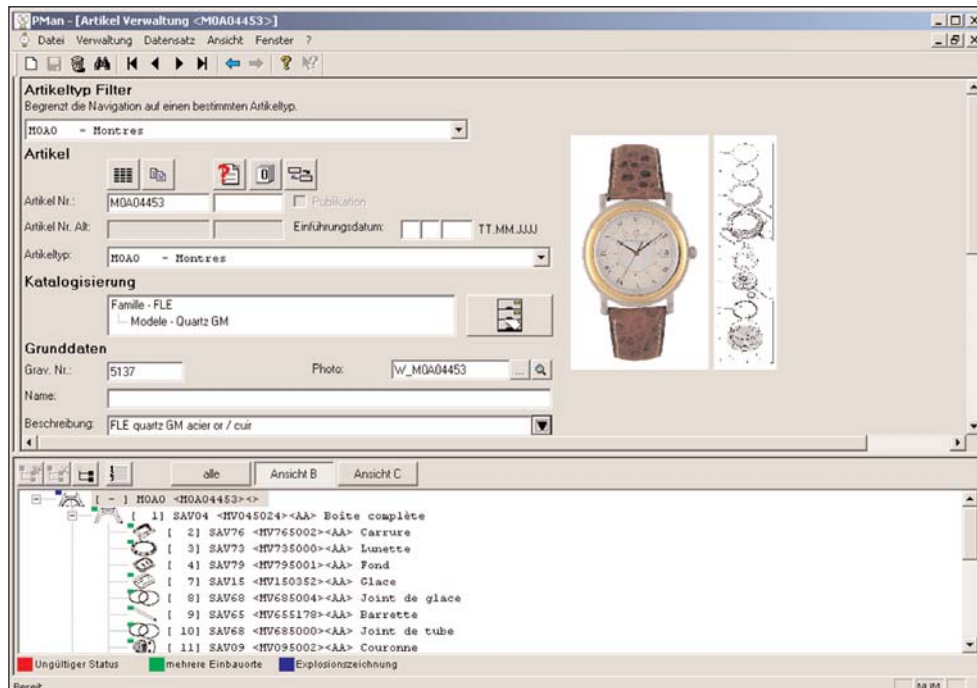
PMan - [Artikel Verwaltung <M0A04453>]

Datei Verwaltung Datensatz Ansicht Fenster ?

Artikeltyp Filter
Begrenzt die Navigation auf einen bestimmten Artikeltyp.

M0A0 - Montres

Artikel

Artikel Nr.: M0A04453
Publikation
Artikel Nr. Alt:
Einführungsdatum: TT.MM.JJJJ
Artikeltyp: M0A0 - Montres

Katalogisierung

Famille - FLE
Modele - Quartz GM

Grunddaten

Grav. Nr.: 5137
Photo: W_M0A04453
Name:
Beschreibung: FLE quartz GM acier or / cuir

alle
Ansicht B
Ansicht C

[ - ] M0A0 <M0A04453><>
[ 1] SAV04 <MV045024><AA> Boite complète
[ 2] SAV76 <MV765002><AA> Carrure
[ 3] SAV73 <MV735000><AA> Lunette
[ 4] SAV79 <MV795001><AA> Fond
[ 7] SAV15 <MV150352><AA> Glace
[ 8] SAV68 <MV685004><AA> Joint de glace
[ 9] SAV65 <MV655178><AA> Barrette
[ 10] SAV68 <MV685000><AA> Joint de tube
[ 11] SAV09 <MV095002><AA> Couronne

Ungültiger Status
mehrere Einbauorte
Explosionszeichnung

Bereit
NUM